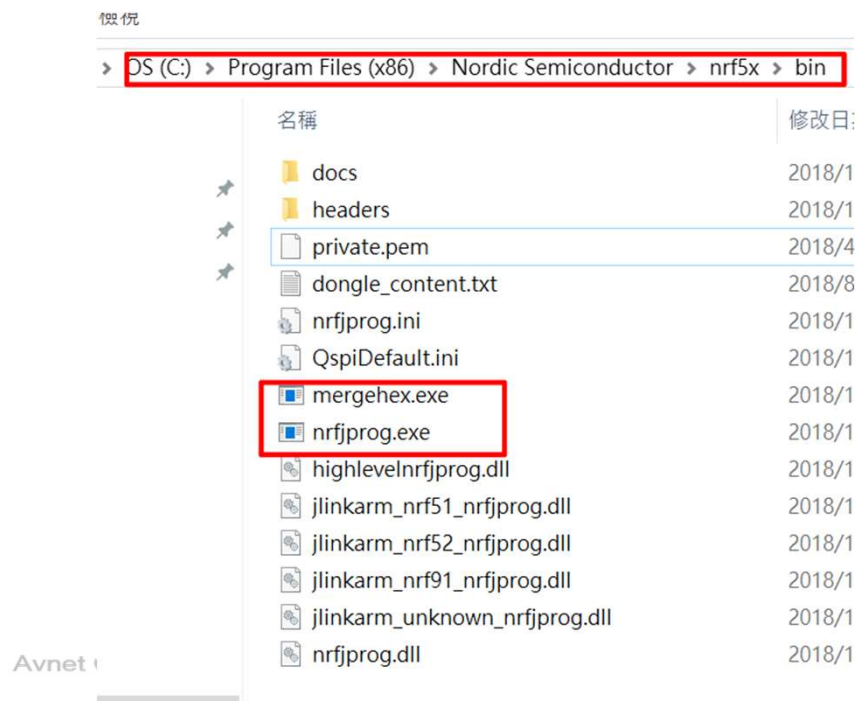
檢視

> OS (C:) > Program Files (x86) > Nordic Semiconductor > nrf5x > bin

| 名稱 | 修改日 |
|---|---|
| docs | 2018/1 |
| headers | 2018/1 |
| private.pem | 2018/4 |
| dongle_content.txt | 2018/8 |
| nrfjprog.ini | 2018/1 |
| QspiDefault.ini | 2018/1 |
| mergehex.exe | 2018/1 |
| nrfjprog.exe | 2018/1 |
| highlevelnrfjprog.dll | 2018/1 |
| jlinkarm_nrf51_nrfjprog.dll | 2018/1 |
| jlinkarm_nrf52_nrfjprog.dll | 2018/1 |
| jlinkarm_nrf91_nrfjprog.dll | 2018/1 |
| jlinkarm_unknown_nrfjprog.dll | 2018/1 |
| nrfjprog.dll | 2018/1 |

Avnet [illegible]